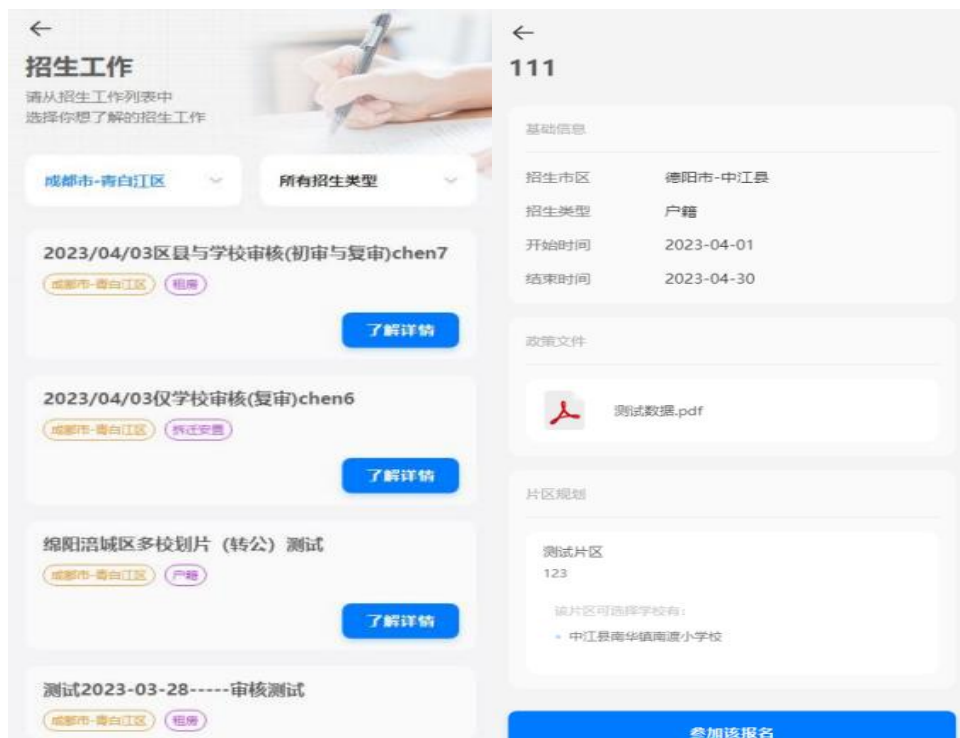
←
招生工作
请从招生工作列表中
选择你想了解的招生工作

成都市-青白江区
所有招生类型

2023/04/03区县与学校审核(初审与复审)chen7
成都市-青白江区
租房
了解详情

2023/04/03仅学校审核(复审)chen6
成都市-青白江区
拆迁安置
了解详情

绵阳涪城区多校划片（转公）测试
成都市-青白江区
户籍
了解详情

测试2023-03-28-----审核测试
成都市-青白江区
租房

←
111

基础信息

| 招生市区 | 德阳市-中江县 |
|---|---|
| 招生类型 | 户籍 |
| 开始时间 | 2023-04-01 |
| 结束时间 | 2023-04-30 |

政策文件

测试数据.pdf

片区规划

测试片区
123
该片区可选择学校有：
• 中江县南华镇南渡小学校

参加该报名